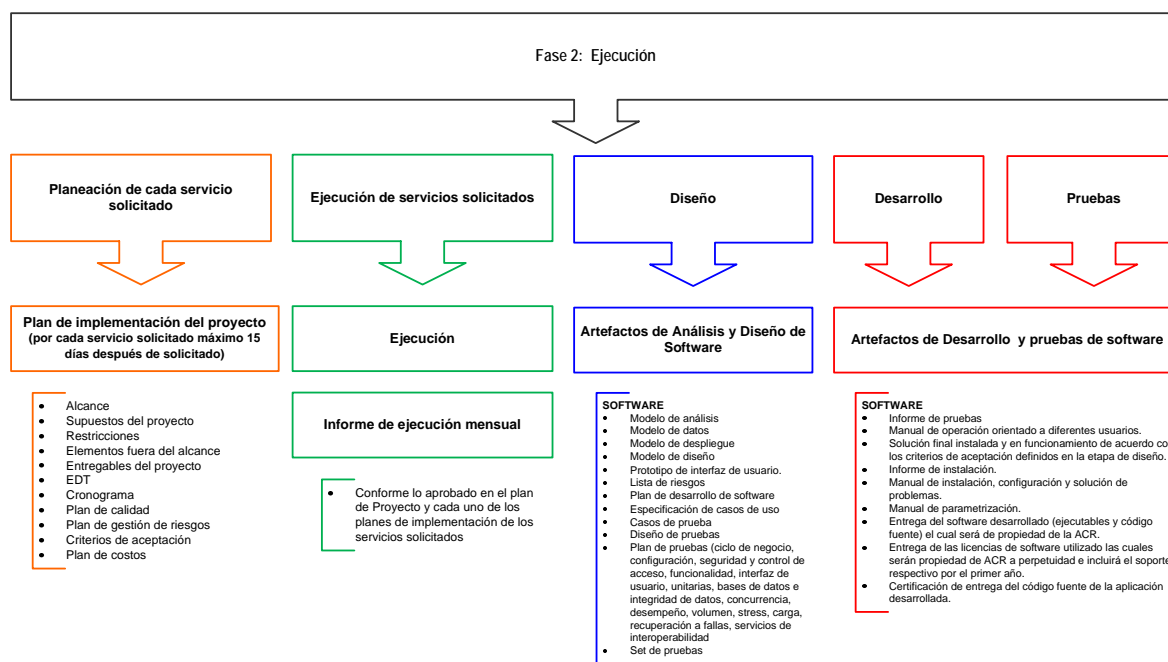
Fase 2: Ejecución

Planeación de cada servicio solicitado

Plan de implementación del proyecto
(por cada servicio solicitado máximo 15 días después de solicitado)

- Alcance
- Supuestos del proyecto
- Restricciones
- Elementos fuera del alcance
- Entregables del proyecto
- EDT
- Cronograma
- Plan de calidad
- Plan de gestión de riesgos
- Criterios de aceptación
- Plan de costos

Ejecución de servicios solicitados

Ejecución

Informe de ejecución mensual

- Conforme lo aprobado en el plan de Proyecto y cada uno de los planes de implementación de los servicios solicitados

Diseño

Artefactos de Análisis y Diseño de Software

SOFTWARE
- Modelo de análisis
- Modelo de datos
- Modelo de despliegue
- Modelo de diseño
- Prototipo de interfaz de usuario.
- Lista de riesgos
- Plan de desarrollo de software
- Especificación de casos de uso
- Casos de prueba
- Diseño de pruebas
- Plan de pruebas (ciclo de negocio, configuración, seguridad y control de acceso, funcionalidad, interfaz de usuario, unitarias, bases de datos e integridad de datos, concurrencia, desempeño, volumen, stress, carga, recuperación a fallas, servicios de interoperabilidad
- Set de pruebas

Desarrollo

Pruebas

Artefactos de Desarrollo y pruebas de software

SOFTWARE
- Informe de pruebas
- Manual de operación orientado a diferentes usuarios.
- Solución final instalada y en funcionamiento de acuerdo co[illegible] los criterios de aceptación definidos en la etapa de diseño.
- Informe de instalación.
- Manual de instalación, configuración y solución de problemas.
- Manual de parametrización.
- Entrega del software desarrollado (ejecutables y código fuente) el cual será de propiedad de la ACR.
- Entrega de las licencias de software utilizado las cuales serán propiedad de ACR a perpetuidad e incluirá el soporte respectivo por el primer año.
- Certificación de entrega del código fuente de la aplicación desarrollada.